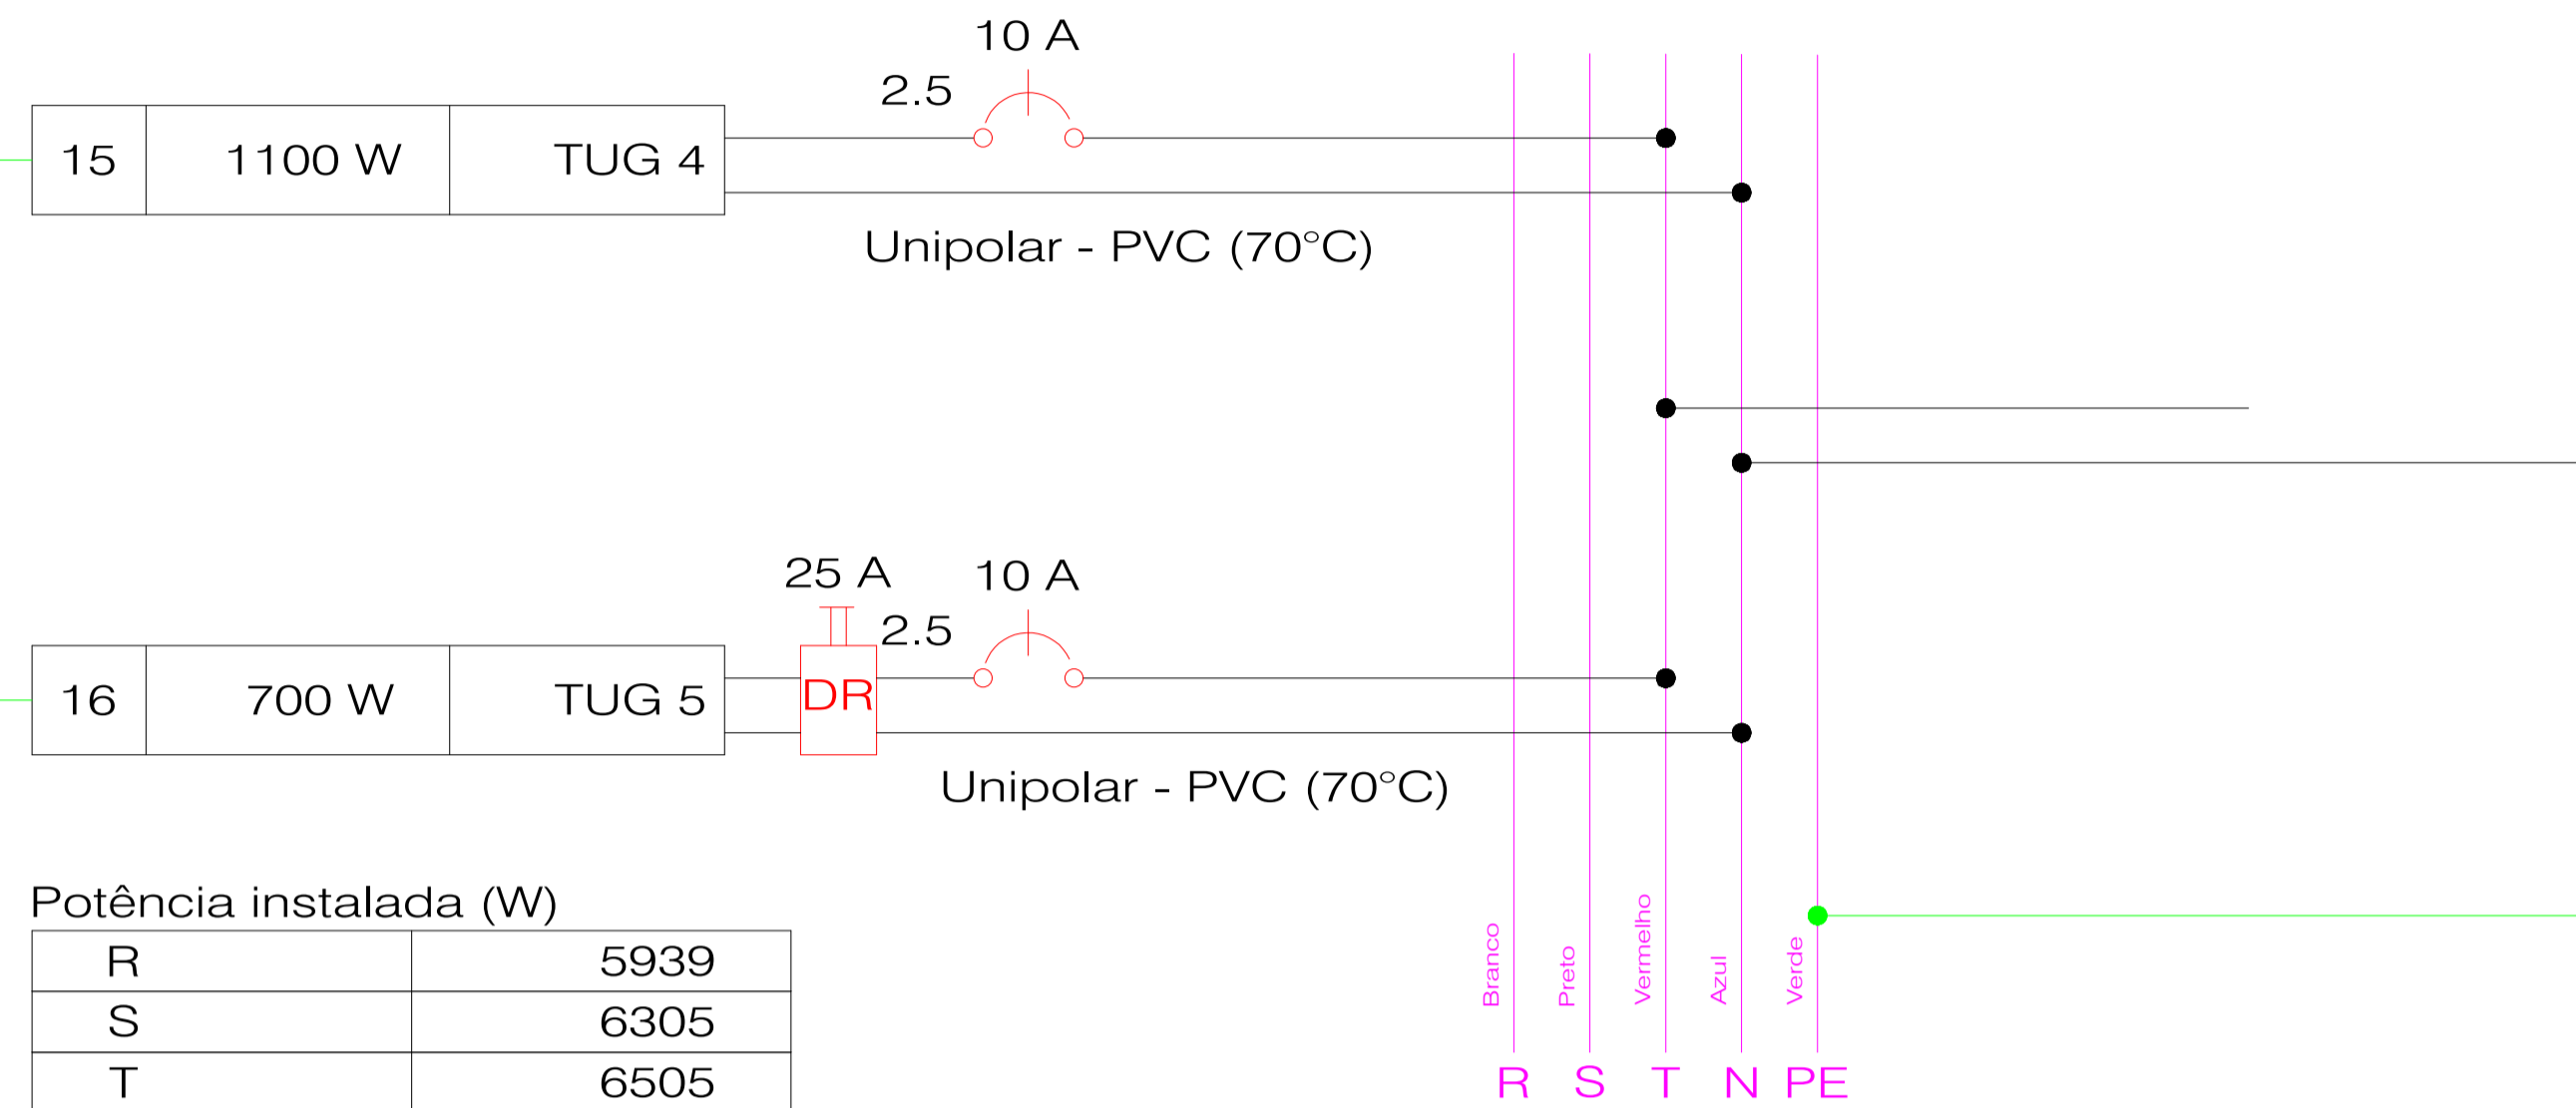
10 A

2.5

| 15 | 1100 W | TUG 4 |
|---|---|---|

Unipolar - PVC (70°C)

25 A

10 A

2.5

| 16 | 700 W | TUG 5 |
|---|---|---|

DR

Unipolar - PVC (70°C)

Potência instalada (W)

| R | 5939 |
|---|---|
| S | 6305 |
| T | 6505 |

Branco
Preto
Vermelho
Azul
Verde

R S T N PE